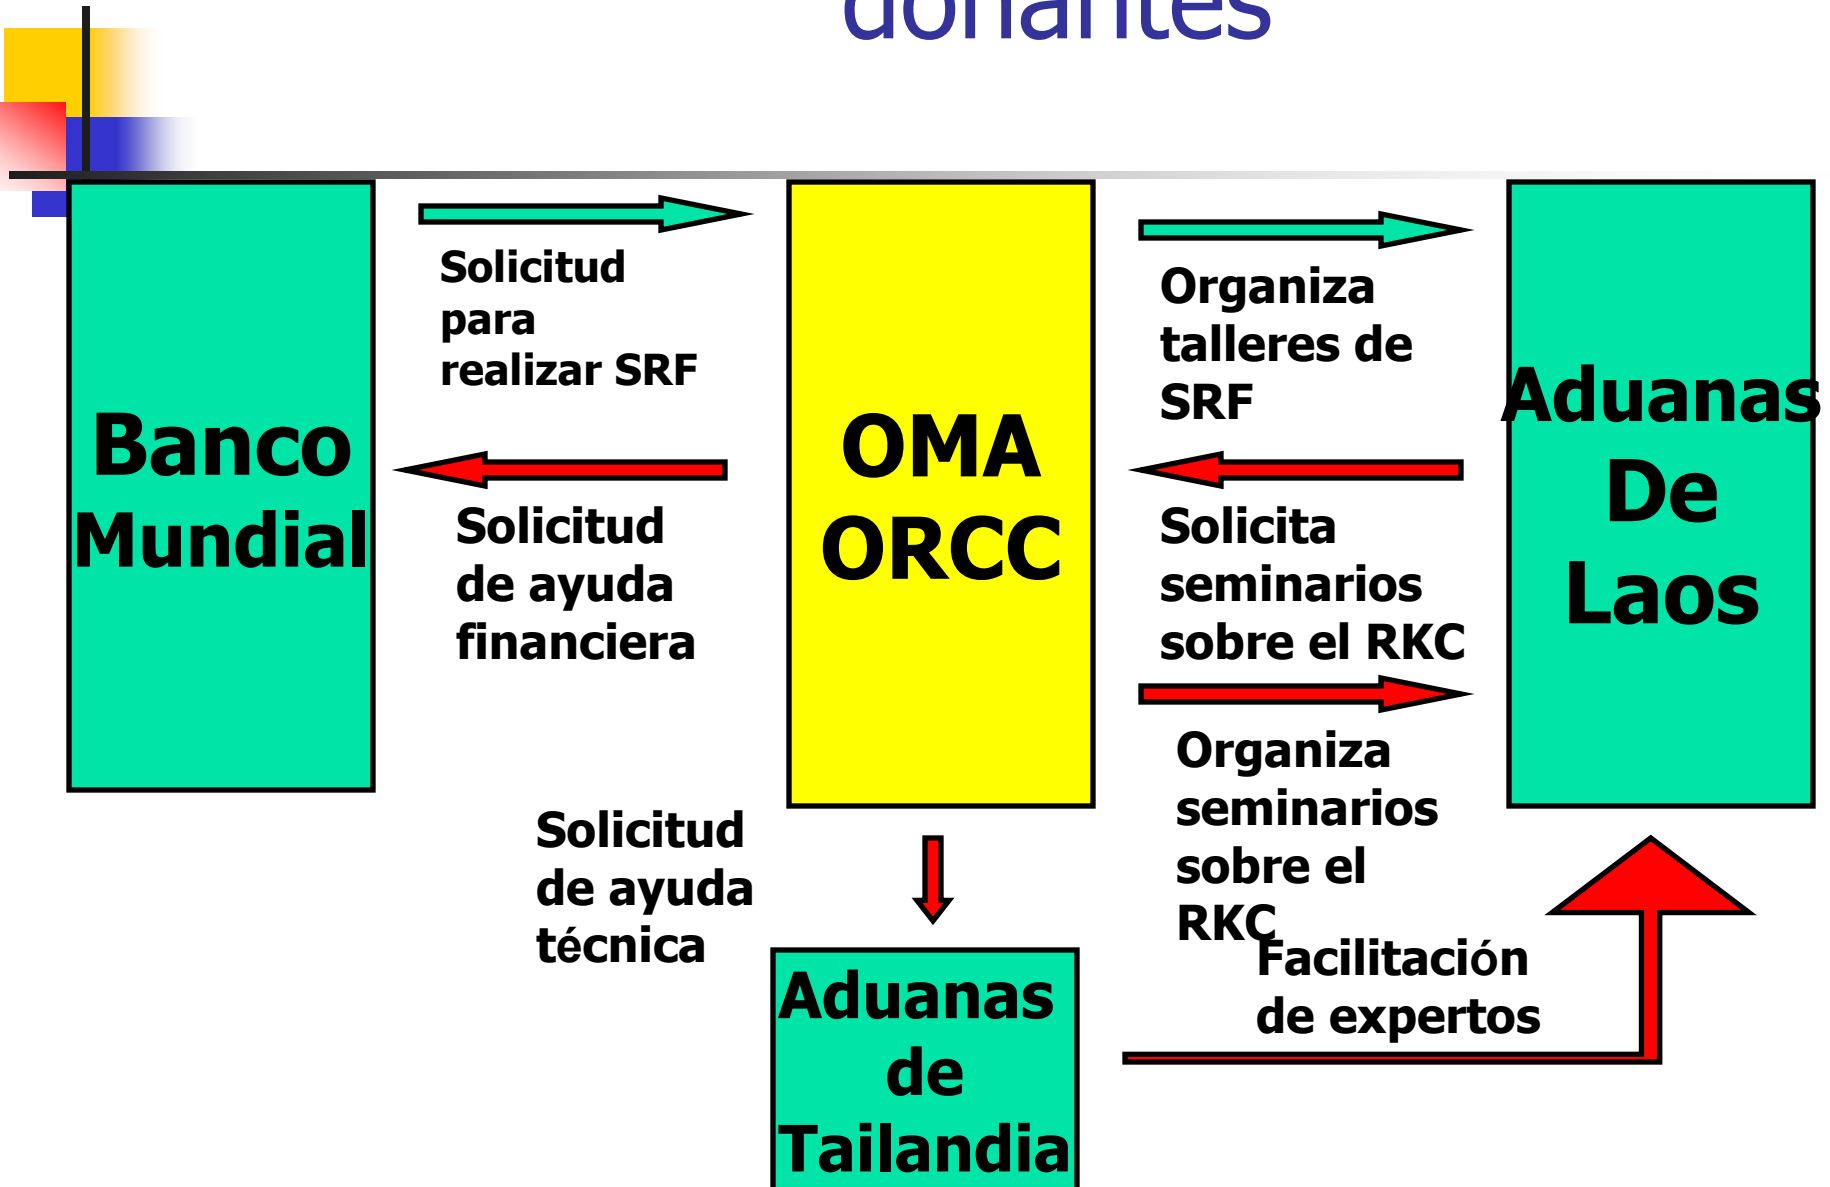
donantes

Banco Mundial

Solicitud para realizar SRF

Solicitud de ayuda financiera

OMA ORCC

Organiza talleres de SRF

Solicita seminarios sobre el RKC

Organiza seminarios sobre el RKC

Aduanas De Laos

Solicitud de ayuda técnica

Aduanas de Tailandia

Facilitación de expertos